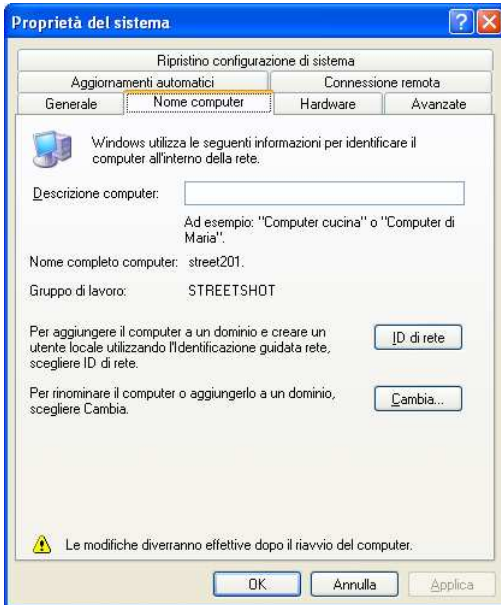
Proprietà del sistema

Ripristino configurazione di sistema
Aggiornamenti automatici
Connessione remota
Generale
Nome computer
Hardware
Avanzate

Windows utilizza le seguenti informazioni per identificare il computer all'interno della rete.

Descrizione computer:

Ad esempio: "Computer cucina" o "Computer di Maria".

Nome completo computer: street201.

Gruppo di lavoro: STREETSHOT

Per aggiungere il computer a un dominio e creare un utente locale utilizzando l'Identificazione guidata rete, scegliere ID di rete.

ID di rete

Per rinominare il computer o aggiungerlo a un dominio, scegliere Cambia.

Cambia...

Le modifiche diverranno effettive dopo il riavvio del computer.

OK
Annulla
Applica